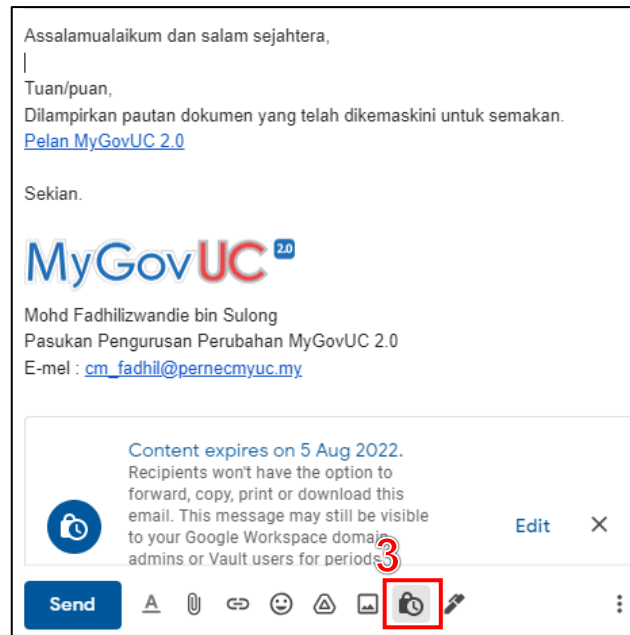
Assalamualaikum dan salam sejahtera,

Tuan/puan,
Dilampirkan pautan dokumen yang telah dikemaskini untuk semakan.
Pelan MyGovUC 2.0

Sekian.

MyGovUC 2.0

Mohd Fadhilizwandie bin Sulong
Pasukan Pengurusan Perubahan MyGovUC 2.0
E-mel : cm_fadhil@pernecmyuc.my

Content expires on 5 Aug 2022.
Recipients won't have the option to forward, copy, print or download this email. This message may still be visible to your Google Workspace domai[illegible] admins or Vault users for periods

Edit ✕

3

Send